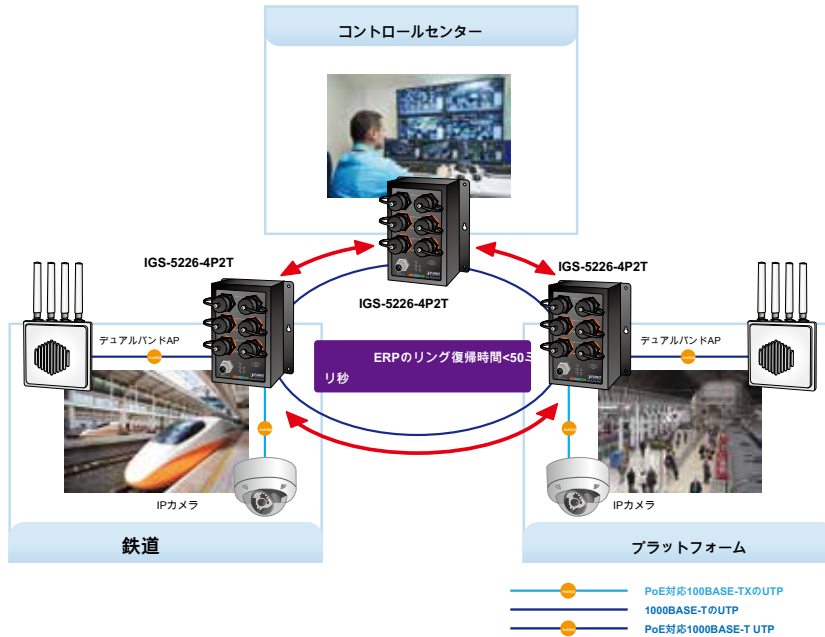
コントロールセンター

IGS-5226-4P2T

IGS-5226-4P2T

IGS-5226-4P2T

デュアルバンドAP

デュアルバンドAP

ERPのリング復帰時間<50ミリ秒

IPカメラ

IPカメラ

鉄道

プラットフォーム

PoE対応100BASE-TXのUTP

1000BASE-TのUTP

PoE対応1000BASE-T UTP